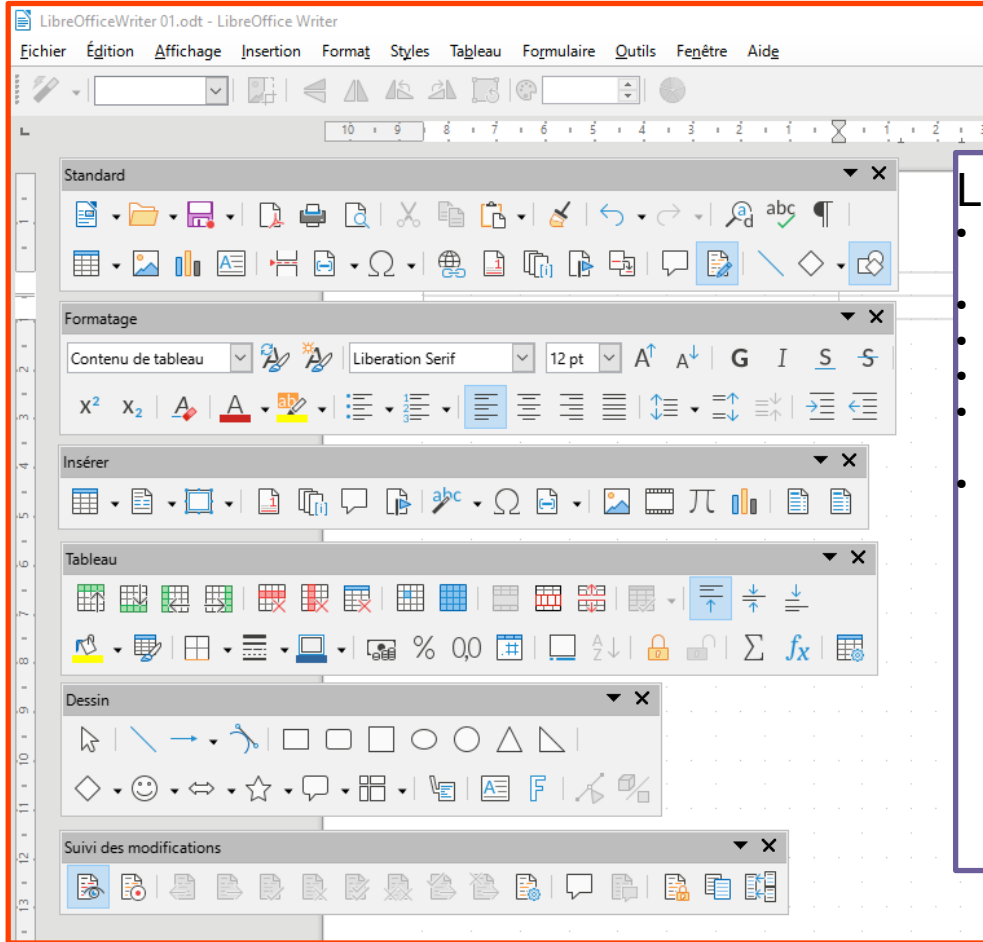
LibreOfficeWriter 01.odt - LibreOffice Writer

Fichier Édition Affichage Insertion Format Styles Tableau Formulaire Outils Fenêtre Aide

10 9 8 7 6 5 4 3 2 1 1 2

Standard

abc

Formatage

Contenu de tableau

Liberation Serif

12 pt

G I S S

$x^2$ $x_2$

Insérer

abc

Tableau

% 0,0

$\sum$ $fx$

Dessin

Suivi des modifications

L